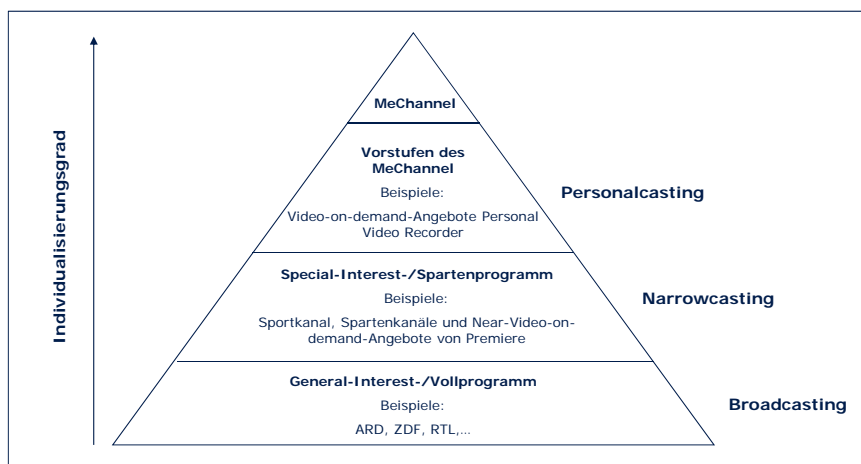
Individualisierungsgrad

MeChannel

Vorstufen des MeChannel
Beispiele:
Video-on-demand-Angebote Personal Video Recorder

Personalcasting

Special-Interest-/Spartenprogramm
Beispiele:
Sportkanal, Spartenkanäle und Near-Video-on-demand-Angebote von Premiere

Narrowcasting

General-Interest-/Vollprogramm
Beispiele:
ARD, ZDF, RTL,...

Broadcasting